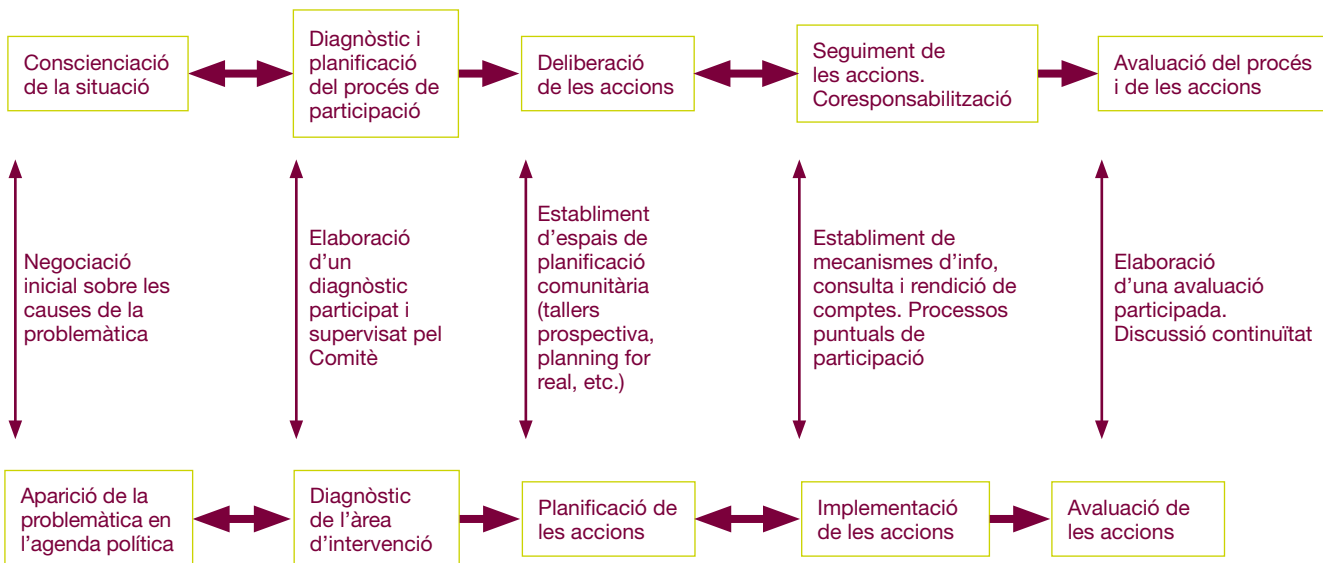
Conscienciació de la situació

Diagnòstic i planificació del procés de participació

Deliberació de les accions

Seguiment de les accions. Coresponsabilització

Avaluació del procés i de les accions

Negociació inicial sobre les causes de la problemàtica

Elaboració d'un diagnòstic participat i supervisat pel Comitè

Establiment d'espais de planificació comunitària (tallers prospectiva, planning for real, etc.)

Establiment de mecanismes d'info, consulta i rendició de comptes. Processos puntuals de participació

Elaboració d'una avaluació participada. Discussió continuïtat

Aparició de la problemàtica en l'agenda política

Diagnòstic de l'àrea d'intervenció

Planificació de les accions

Implementació de les accions

Avaluació de les accions